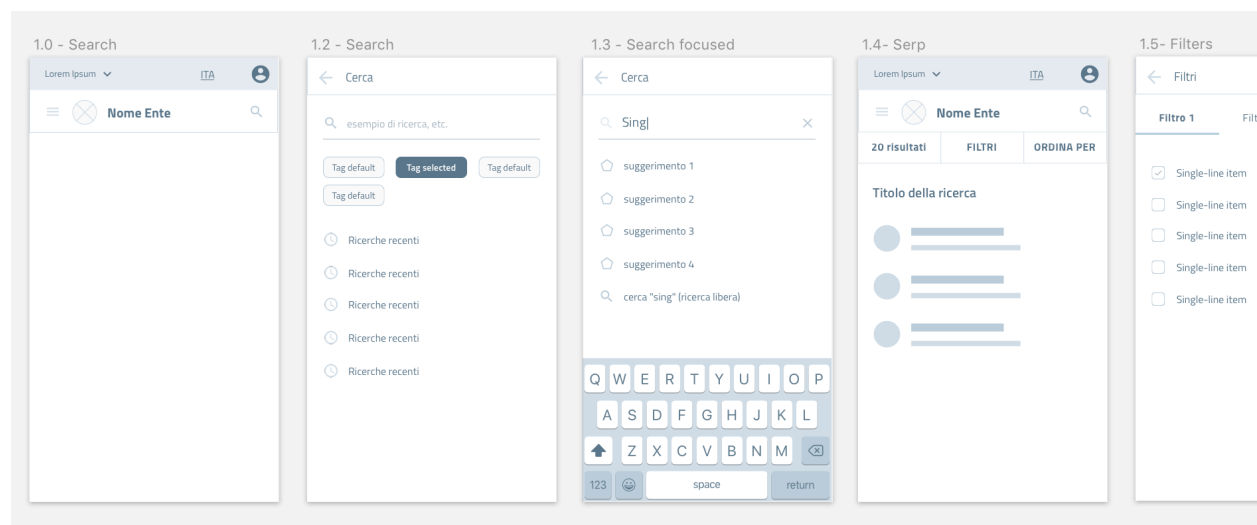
1.0 - Search

Lorem Ipsum ITA

Nome Ente

1.2 - Search

Cerca

esempio di ricerca, etc.

Tag default Tag selected Tag default

Tag default

Ricerche recenti

Ricerche recenti

Ricerche recenti

Ricerche recenti

Ricerche recenti

1.3 - Search focused

Cerca

Sing|

suggerimento 1

suggerimento 2

suggerimento 3

suggerimento 4

cerca "sing" (ricerca libera)

Q W E R T Y U I O P

A S D F G H J K L

Z X C V B N M

123 space return

1.4- Serp

Lorem Ipsum ITA

Nome Ente

20 risultati FILTRI ORDINA PER

Titolo della ricerca

1.5- Filters

Filtri

Filtro 1 Filt

Single-line item

Single-line item

Single-line item

Single-line item

Single-line item